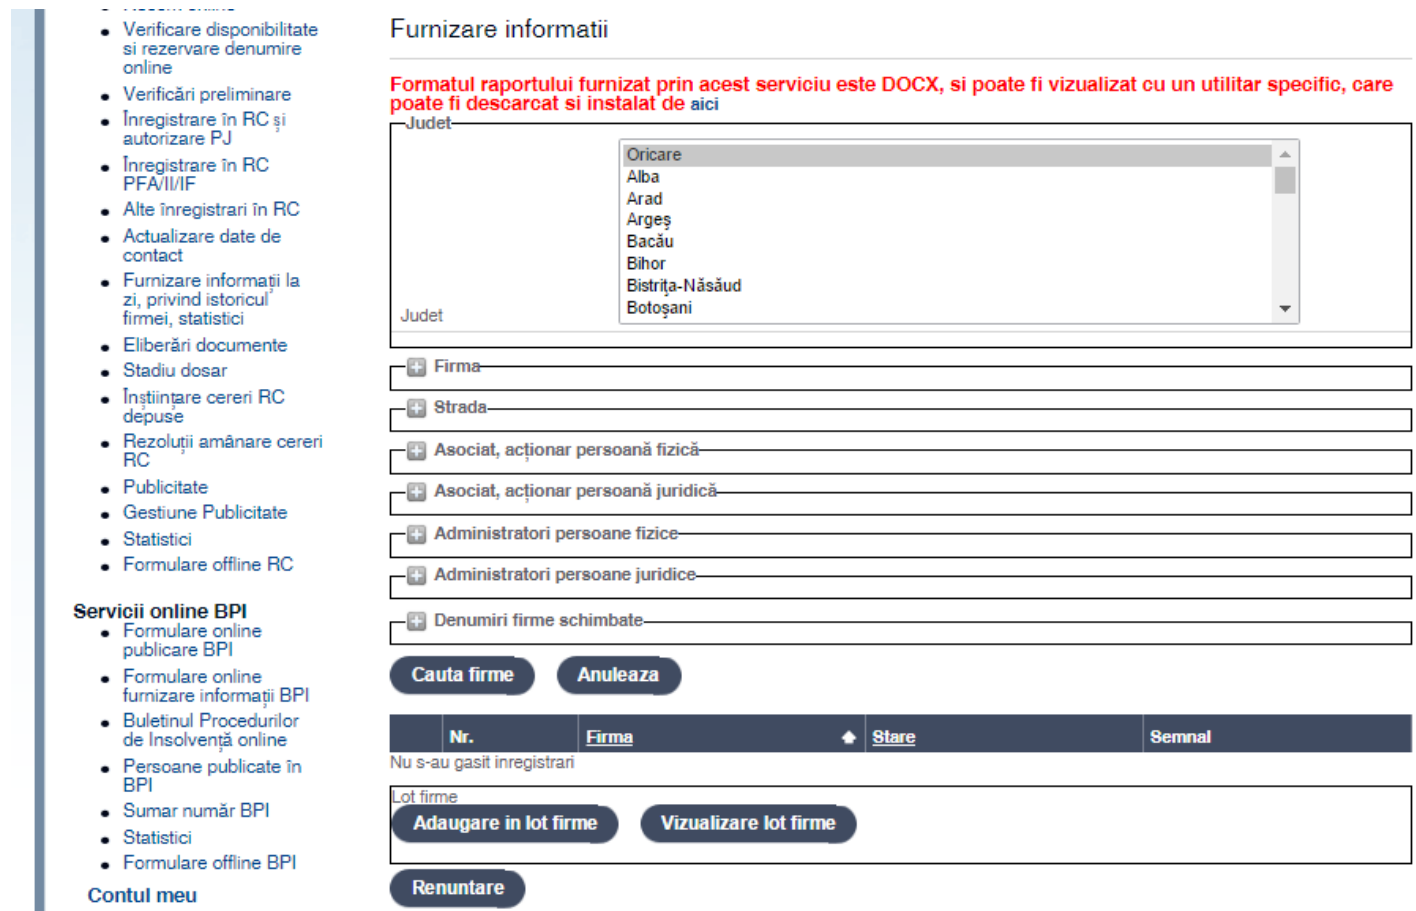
- Verificare disponibilitate si rezervare denumire online
- Verificări preliminare
- Înregistrare în RC și autorizare PJ
- Înregistrare în RC PFA/II/IF
- Alte înregistrari în RC
- Actualizare date de contact
- Furnizare informații la zi, privind istoricul firmei, statistici
- Eliberări documente
- Stadiu dosar
- Înștiințare cereri RC depuse
- Rezoluții amânare cereri RC
- Publicitate
- Gestiune Publicitate
- Statistici
- Formulare offline RC

Servicii online BPI
- Formulare online publicare BPI
- Formulare online furnizare informații BPI
- Buletinul Procedurilor de Insolvență online
- Persoane publicate în BPI
- Sumar număr BPI
- Statistici
- Formulare offline BPI

Contul meu

Furnizare informatii

Formatul raportului furnizat prin acest serviciu este DOCX, si poate fi vizualizat cu un utilitar specific, care poate fi descarcat si instalat de aici

Judet

Oricare
Alba
Arad
Argeș
Bacău
Bihor
Bistrița-Năsăud
Botoșani

Judet

Firma

Strada

Asociat, acționar persoană fizică

Asociat, acționar persoană juridică

Administratori persoane fizice

Administratori persoane juridice

Denumiri firme schimbate

Cauta firme Anuleaza

| | Nr. | Firma | Stare | Semnal |
|---|---|---|---|---|

Nu s-au gasit inregistrari

Lot firme

Adaugare in lot firme Vizualizare lot firme

Renuntare